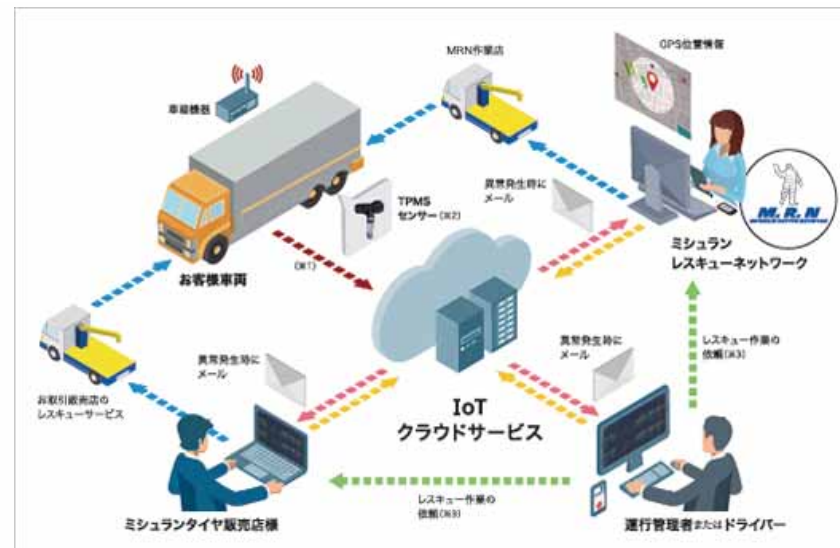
MRN作業店

GPS位置情報

車載機器

TPMS
センサー(※2)

異常発生時に
メール

M.R.N

ミシュラン
レスキューネットワーク

(※1)

お客様車両

異常発生時に
メール

レスキュー作業の
依頼(※3)

お取引販売店の
レスキューサービス

異常発生時に
メール

IoT
クラウドサービス

レスキュー作業の
依頼(※3)

ミシュランタイヤ販売店様

運行管理者またはドライバー